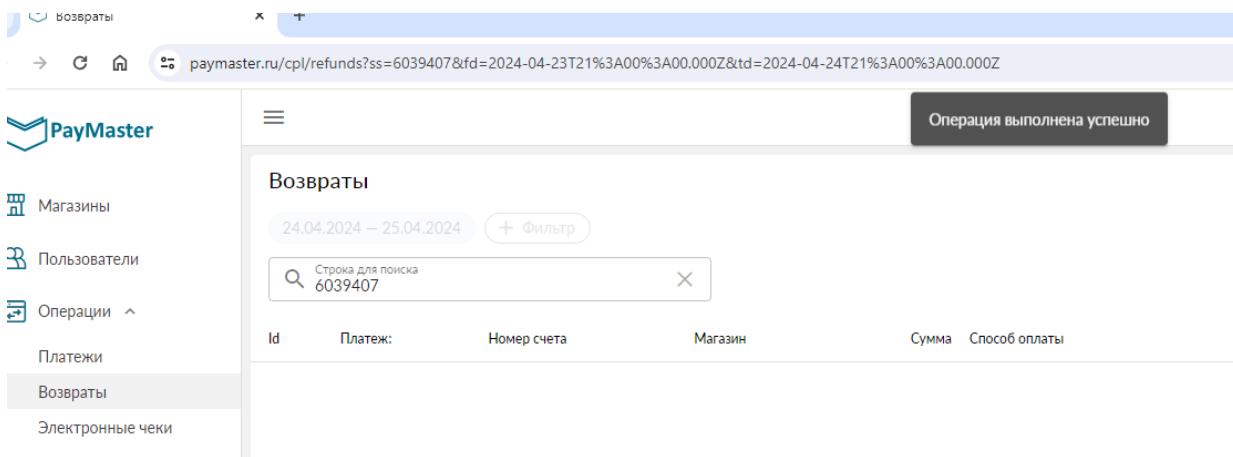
Возвраты ×  +

paymaster.ru/cpl/refunds?ss=6039407&fd=2024-04-23T21%3A00%3A00.000Z&td=2024-04-24T21%3A00%3A00.000Z

PayMaster

Операция выполнена успешно

Магазины

Пользователи

Операции

Платежи

Возвраты

Электронные чеки

Возвраты

24.04.2024 – 25.04.2024

+ Фильтр

Строка для поиска
6039407

| Id | Платеж: | Номер счета | Магазин | Сумма | Способ оплаты |
|---|---|---|---|---|---|